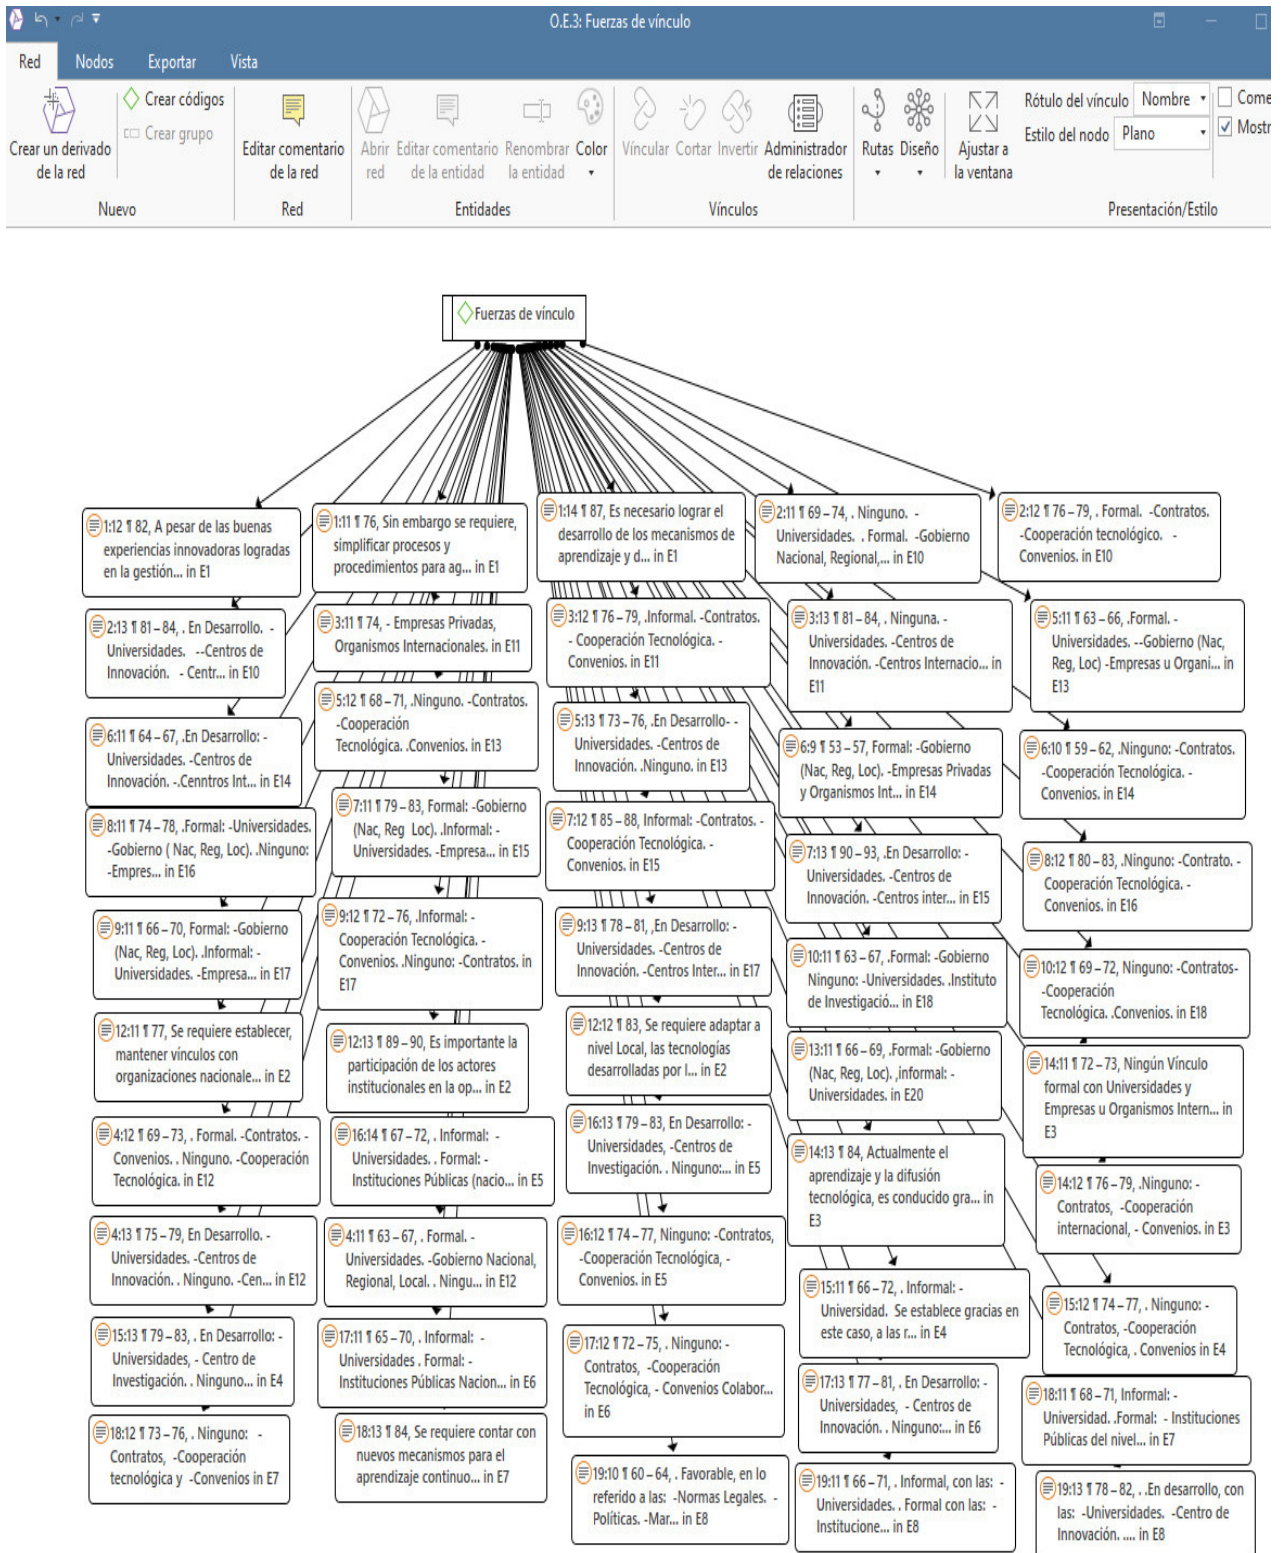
O.E.3: Fuerzas de vínculo

Red Nodos Exportar Vista

Crear un derivado de la red
Crear códigos
Crear grupo
Nuevo

Editar comentario de la red
Red

Abrir red
Editar comentario de la entidad
Renombrar la entidad
Color
Entidades

Vincular
Cortar
Invertir
Administrador de relaciones
Vínculos

Rutas
Diseño
Ajustar a la ventana
Rótulo del vínculo Nombre
Estilo del nodo Plano
Come
Mostr
Presentación/Estilo

Fuerzas de vínculo

1:12 ¶ 82, A pesar de las buenas experiencias innovadoras logradas en la gestión... in E1

1:11 ¶ 76, Sin embargo se requiere, simplificar procesos y procedimientos para ag... in E1

1:14 ¶ 87, Es necesario lograr el desarrollo de los mecanismos de aprendizaje y d... in E1

2:11 ¶ 69 – 74, . Ninguno. - Universidades. . Formal. -Gobierno Nacional, Regional,... in E10

2:12 ¶ 76 – 79, . Formal. -Contratos. -Cooperación tecnológico. - Convenios. in E10

2:13 ¶ 81 – 84, . En Desarrollo. - Universidades. --Centros de Innovación. - Centr... in E10

3:11 ¶ 74, - Empresas Privadas, Organismos Internacionales. in E11

3:12 ¶ 76 – 79, .Informal. -Contratos. - Cooperación Tecnológica. - Convenios. in E11

3:13 ¶ 81 – 84, . Ninguna. - Universidades. -Centros de Innovación. -Centros Internacio... in E11

5:11 ¶ 63 – 66, .Formal. - Universidades. --Gobierno (Nac, Reg, Loc) -Empresas u Organi... in E13

5:12 ¶ 68 – 71, .Ninguno. -Contratos. -Cooperación Tecnológica. -Convenios. in E13

5:13 ¶ 73 – 76, .En Desarrollo- - Universidades. -Centros de Innovación. .Ninguno. in E13

6:11 ¶ 64 – 67, .En Desarrollo: - Universidades. -Centros de Innovación. -.Cenntros Int... in E14

6:9 ¶ 53 – 57, Formal: -Gobierno (Nac, Reg, Loc). -Empresas Privadas y Organismos Int... in E14

6:10 ¶ 59 – 62, .Ninguno: -Contratos. -Cooperación Tecnológica. - Convenios. in E14

7:11 ¶ 79 – 83, Formal: -Gobierno (Nac, Reg Loc). .Informal: - Universidades. -Empresa... in E15

7:12 ¶ 85 – 88, Informal: -Contratos. - Cooperación Tecnológica. - Convenios. in E15

8:11 ¶ 74 – 78, .Formal: -Universidades. -Gobierno ( Nac, Reg, Loc). .Ninguno: -Empres... in E16

7:13 ¶ 90 – 93, .En Desarrollo: - Universidades. -Centros de Innovación. -Centros inter... in E15

8:12 ¶ 80 – 83, .Ninguno: -Contrato. - Cooperación Tecnológica. - Convenios. in E16

9:11 ¶ 66 – 70, Formal: -Gobierno (Nac, Reg, Loc). .Informal: - Universidades. -Empresa... in E17

9:12 ¶ 72 – 76, .Informal: - Cooperación Tecnológica. - Convenios. .Ninguno: -Contratos. in E17

9:13 ¶ 78 – 81, .En Desarrollo: - Universidades. -Centros de Innovación. -Centros Inter... in E17

10:11 ¶ 63 – 67, .Formal: -Gobierno Ninguno: -Universidades. .Instituto de Investigació... in E18

10:12 ¶ 69 – 72, Ninguno: -Contratos- -Cooperación Tecnológica. .Convenios. in E18

12:11 ¶ 77, Se requiere establecer, mantener vínculos con organizaciones nacionale... in E2

12:13 ¶ 89 – 90, Es importante la participación de los actores institucionales en la op... in E2

12:12 ¶ 83, Se requiere adaptar a nivel Local, las tecnologías desarrolladas por l... in E2

13:11 ¶ 66 – 69, .Formal: -Gobierno (Nac, Reg, Loc). ,informal: - Universidades. in E20

14:11 ¶ 72 – 73, Ningún Vínculo formal con Universidades y Empresas u Organismos Intern... in E3

4:12 ¶ 69 – 73, . Formal. -Contratos. - Convenios. . Ninguno. -Cooperación Tecnológica. in E12

16:14 ¶ 67 – 72, . Informal: - Universidades. . Formal: - Instituciones Públicas (nacio... in E5

16:13 ¶ 79 – 83, En Desarrollo: - Universidades, -Centros de Investigación. . Ninguno:... in E5

14:13 ¶ 84, Actualmente el aprendizaje y la difusión tecnológica, es conducido gra... in E3

14:12 ¶ 76 – 79, .Ninguno: - Contratos, -Cooperación internacional, - Convenios. in E3

4:13 ¶ 75 – 79, En Desarrollo. - Universidades. -Centros de Innovación. . Ninguno. -Cen... in E12

4:11 ¶ 63 – 67, . Formal. - Universidades. -Gobierno Nacional, Regional, Local. . Ningu... in E12

16:12 ¶ 74 – 77, Ninguno: -Contratos, -Cooperación Tecnológica, - Convenios. in E5

15:11 ¶ 66 – 72, . Informal: - Universidad. Se establece gracias en este caso, a las r... in E4

15:12 ¶ 74 – 77, . Ninguno: - Contratos, -Cooperación Tecnológica, . Convenios in E4

15:13 ¶ 79 – 83, . En Desarrollo: - Universidades, - Centro de Investigación. . Ninguno... in E4

17:11 ¶ 65 – 70, . Informal: - Universidades . Formal: - Instituciones Públicas Nacion... in E6

17:12 ¶ 72 – 75, . Ninguno: - Contratos, -Cooperación Tecnológica, - Convenios Colabor... in E6

17:13 ¶ 77 – 81, . En Desarrollo: - Universidades, - Centros de Innovación. . Ninguno:... in E6

18:11 ¶ 68 – 71, Informal: - Universidad. .Formal: - Instituciones Públicas del nivel... in E7

18:12 ¶ 73 – 76, . Ninguno: - Contratos, -Cooperación tecnológica y -Convenios in E7

18:13 ¶ 84, Se requiere contar con nuevos mecanismos para el aprendizaje continuo... in E7

19:10 ¶ 60 – 64, . Favorable, en lo referido a las: -Normas Legales. - Políticas. -Mar... in E8

19:11 ¶ 66 – 71, . Informal, con las: - Universidades. . Formal con las: - Institucione... in E8

19:13 ¶ 78 – 82, . .En desarrollo, con las: -Universidades. -Centro de Innovación. .... in E8